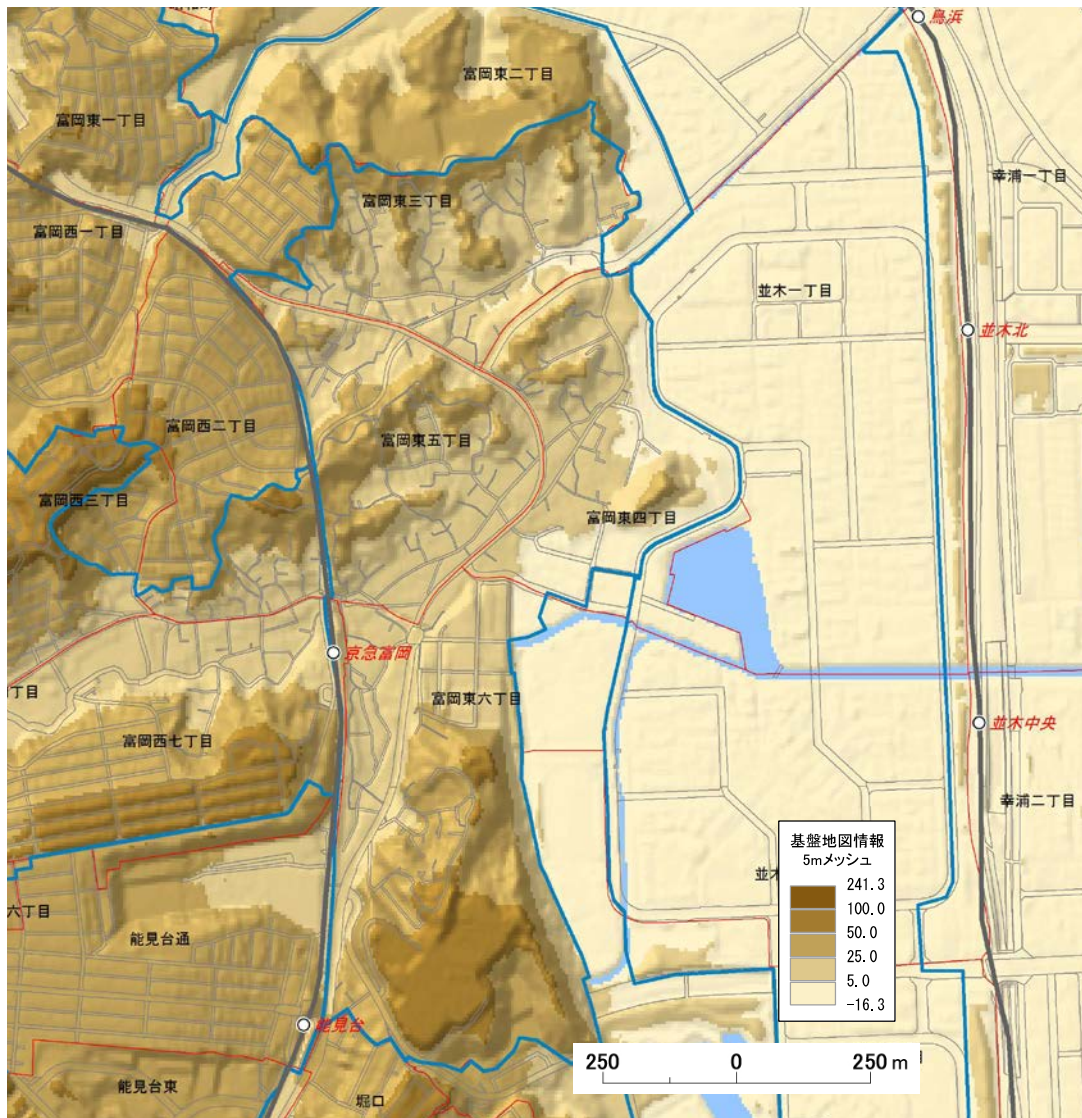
鳥浜
富岡東二丁目
富岡東一丁目
幸浦一丁目
富岡東三丁目
富岡西一丁目
並木一丁目
並木北
富岡西二丁目
富岡東五丁目
富岡西三丁目
富岡東四丁目
京急富岡
丁目
富岡東六丁目
並木中央
富岡西七丁目
幸浦二丁目
基盤地図情報
5mメッシュ
並木
241.3
100.0
50.0
25.0
5.0
-16.3
六丁目
能見台通
能見台
250
0
250 m
能見台東
堀口